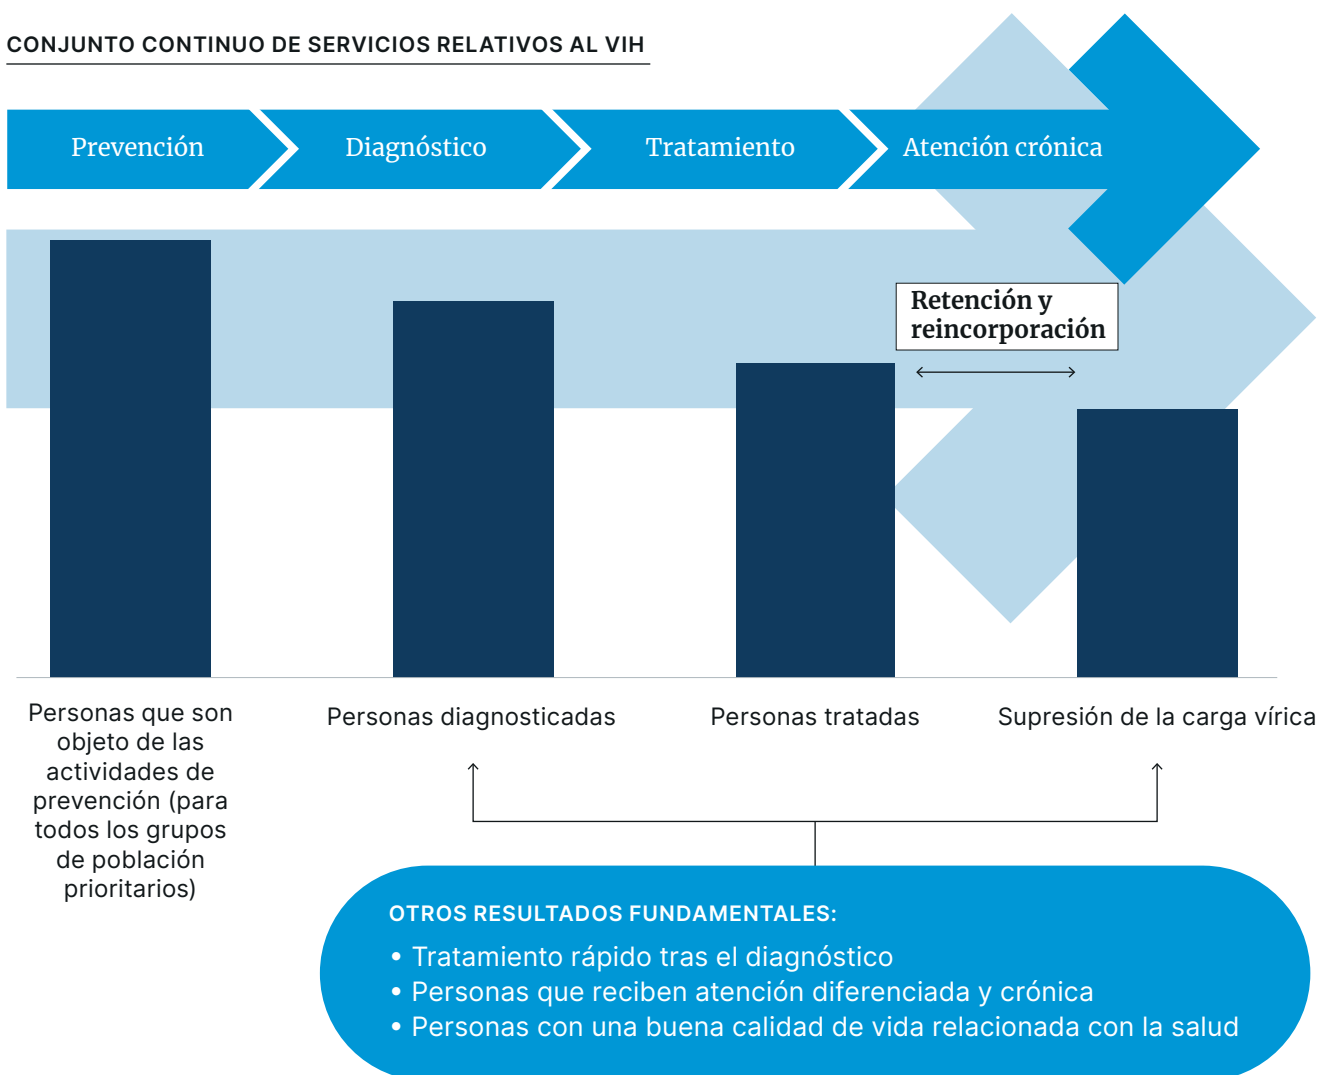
CONJUNTO CONTINUO DE SERVICIOS RELATIVOS AL VIH

Prevención

Diagnóstico

Tratamiento

Atención crónica

Retención y reincorporación

Personas que son objeto de las actividades de prevención (para todos los grupos de población prioritarios)

Personas diagnosticadas

Personas tratadas

Supresión de la carga vírica

OTROS RESULTADOS FUNDAMENTALES:
• Tratamiento rápido tras el diagnóstico
• Personas que reciben atención diferenciada y crónica
• Personas con una buena calidad de vida relacionada con la salud